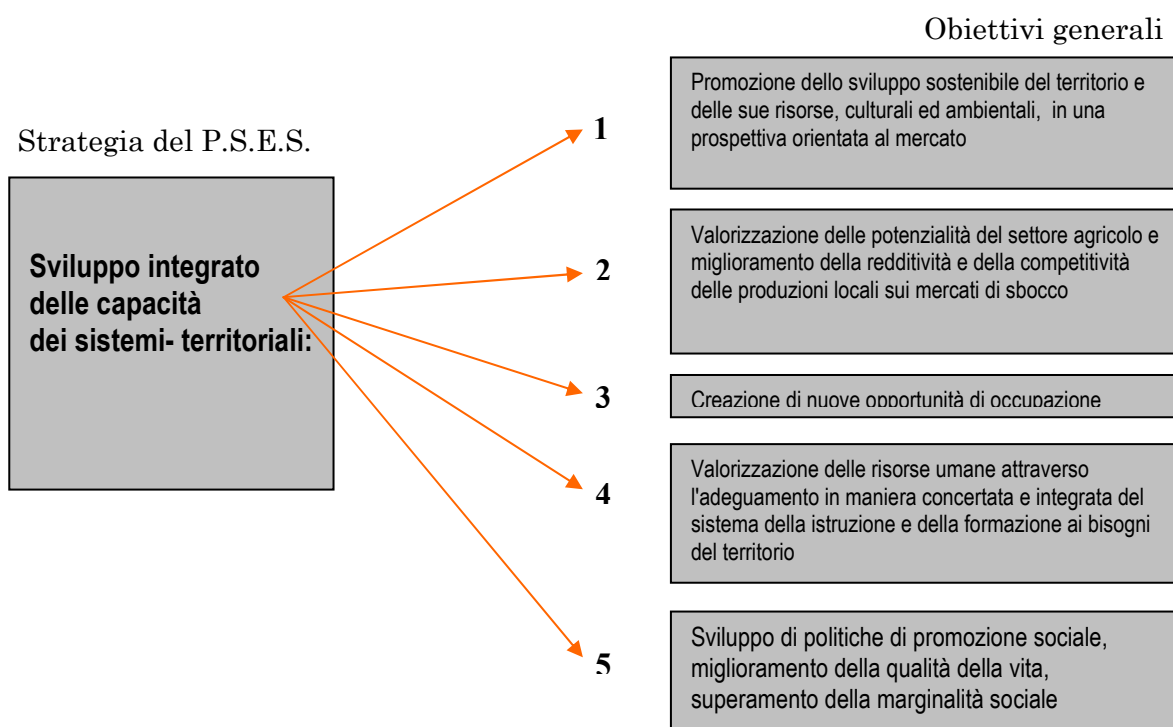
Obiettivi generali

Strategia del P.S.E.S.

Sviluppo integrato delle capacità dei sistemi- territoriali:

1

Promozione dello sviluppo sostenibile del territorio e delle sue risorse, culturali ed ambientali, in una prospettiva orientata al mercato

2

Valorizzazione delle potenzialità del settore agricolo e miglioramento della redditività e della competitività delle produzioni locali sui mercati di sbocco

3

Creazione di nuove opportunità di occupazione

4

Valorizzazione delle risorse umane attraverso l'adeguamento in maniera concertata e integrata del sistema della istruzione e della formazione ai bisogni del territorio

5

Sviluppo di politiche di promozione sociale, miglioramento della qualità della vita, superamento della marginalità sociale